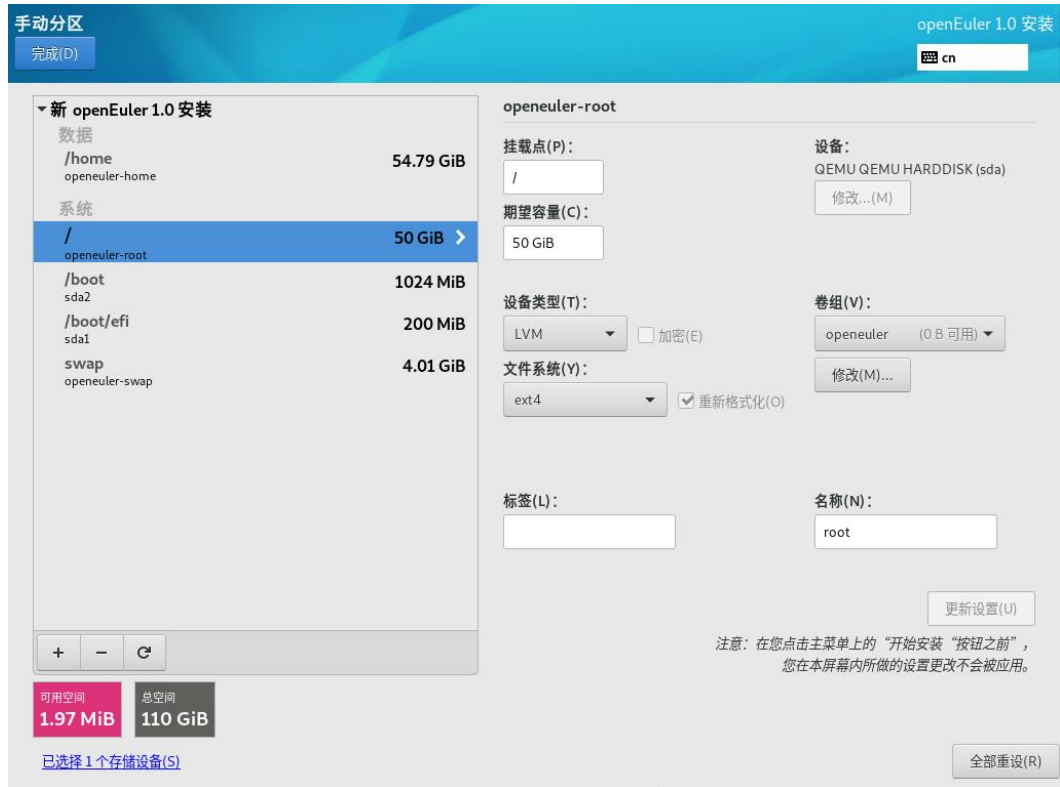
手动分区

完成(D)

openEuler 1.0 安装

cn

▾新 openEuler 1.0 安装

数据

/home
openeuler-home
54.79 GiB

系统

/
openeuler-root
50 GiB >

/boot
sda2
1024 MiB

/boot/efi
sda1
200 MiB

swap
openeuler-swap
4.01 GiB

+ − C

可用空间
1.97 MiB

总空间
110 GiB

已选择 1 个存储设备(S)

openeuler-root

挂载点(P)：
/

期望容量(C)：
50 GiB

设备：
QEMU QEMU HARDDISK (sda)
修改...(M)

设备类型(T)：
LVM
加密(E)

卷组(V)：
openeuler (0 B 可用)
修改(M)...

文件系统(Y)：
ext4
重新格式化(O)

标签(L)：

名称(N)：
root

更新设置(U)

注意：在您点击主菜单上的"开始安装"按钮之前，您在本屏幕内所做的设置更改不会被应用。

全部重设(R)